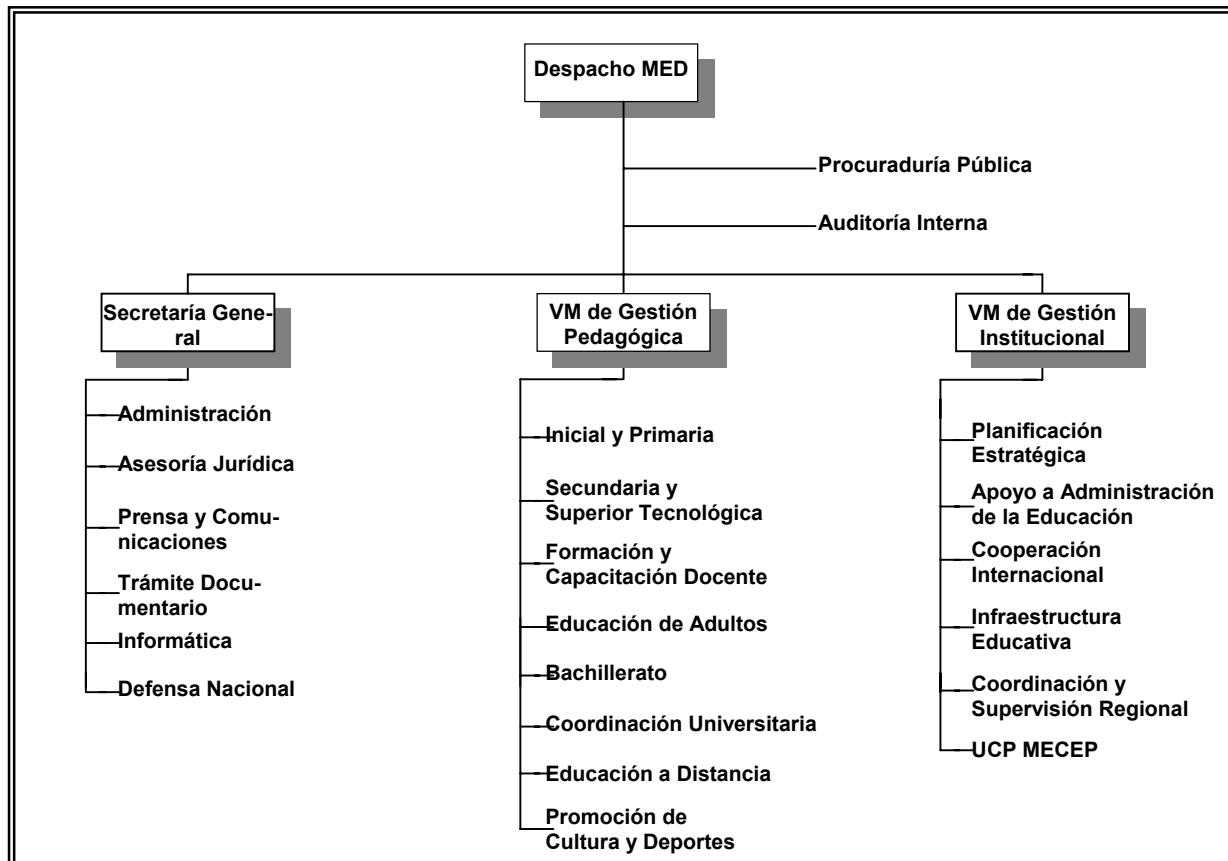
Despacho MED

Procuraduría Pública

Auditoría Interna

Secretaría General

Administración

Asesoría Jurídica

Prensa y Comunicaciones

Trámite Documentario

Informática

Defensa Nacional

VM de Gestión Pedagógica

Inicial y Primaria

Secundaria y Superior Tecnológica

Formación y Capacitación Docente

Educación de Adultos

Bachillerato

Coordinación Universitaria

Educación a Distancia

Promoción de Cultura y Deportes

VM de Gestión Institucional

Planificación Estratégica

Apoyo a Administración de la Educación

Cooperación Internacional

Infraestructura Educativa

Coordinación y Supervisión Regional

UCP MECEP